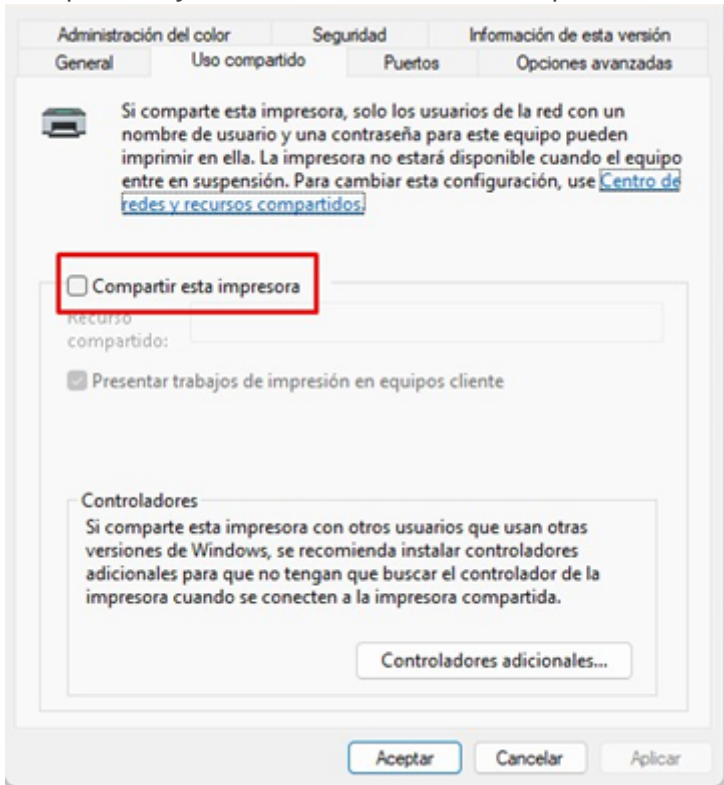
Administración del color | Seguridad | Información de esta versión
General | Uso compartido | Puertos | Opciones avanzadas

Si comparte esta impresora, solo los usuarios de la red con un nombre de usuario y una contraseña para este equipo pueden imprimir en ella. La impresora no estará disponible cuando el equipo entre en suspensión. Para cambiar esta configuración, use Centro de redes y recursos compartidos.

Compartir esta impresora

Recurso compartido:

Presentar trabajos de impresión en equipos cliente

Controladores
Si comparte esta impresora con otros usuarios que usan otras versiones de Windows, se recomienda instalar controladores adicionales para que no tengan que buscar el controlador de la impresora cuando se conecten a la impresora compartida.

Controladores adicionales...

Aceptar | Cancelar | Aplicar